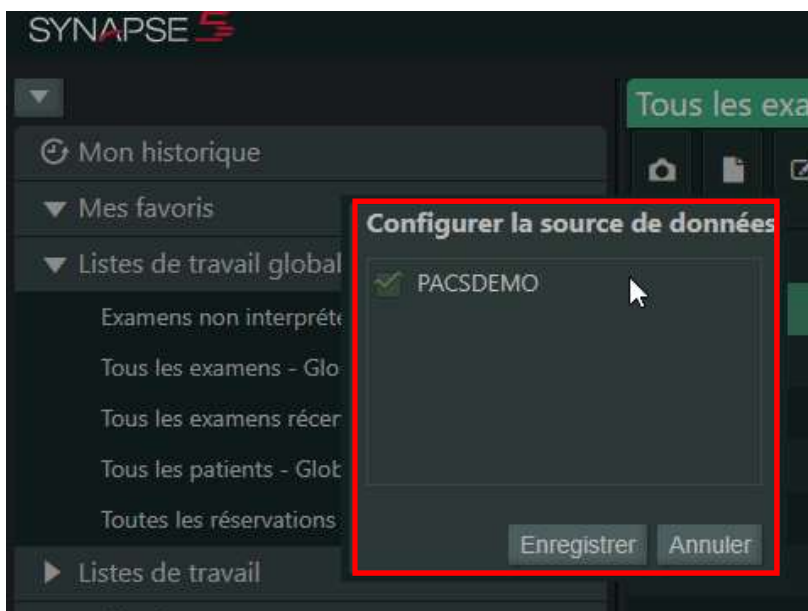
SYNAPSE 5

Tous les exa

Mon historique

Mes favoris

Listes de travail global

Examens non interpréte

Tous les examens - Glo

Tous les examens récer

Tous les patients - Glob

Toutes les réservations

Listes de travail

Configurer la source de données

PACSDEMO

Enregistrer

Annuler